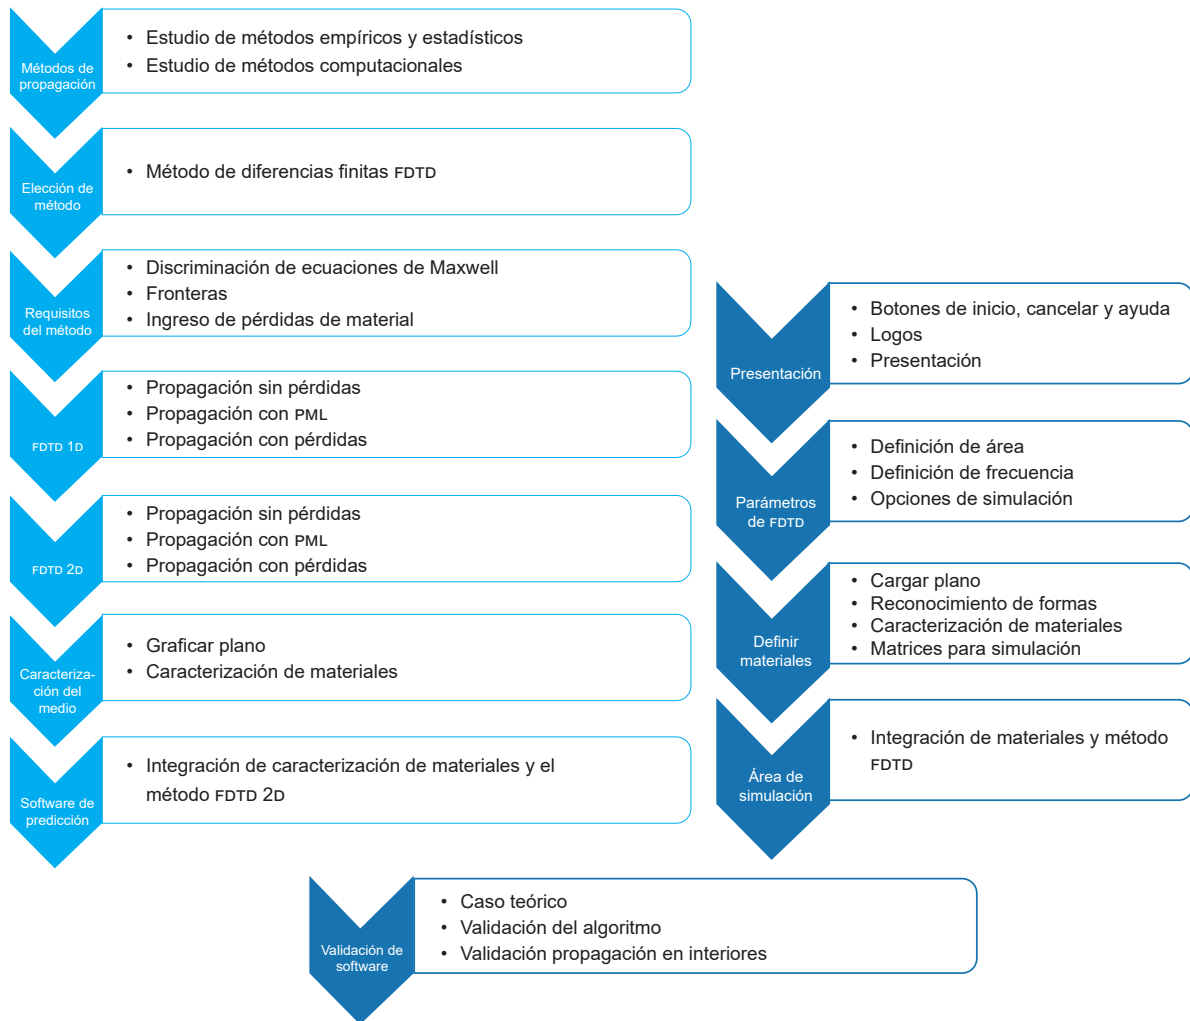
Métodos de propagación

- Estudio de métodos empíricos y estadísticos
- Estudio de métodos computacionales

Elección de método

- Método de diferencias finitas FDTD

Requisitos del método

- Discriminación de ecuaciones de Maxwell
- Fronteras
- Ingreso de pérdidas de material

FDTD 1D

- Propagación sin pérdidas
- Propagación con PML
- Propagación con pérdidas

FDTD 2D

- Propagación sin pérdidas
- Propagación con PML
- Propagación con pérdidas

Caracterización del medio

- Graficar plano
- Caracterización de materiales

Software de predicción

- Integración de caracterización de materiales y el método FDTD 2D

Presentación

- Botones de inicio, cancelar y ayuda
- Logos
- Presentación

Parámetros de FDTD

- Definición de área
- Definición de frecuencia
- Opciones de simulación

Definir materiales

- Cargar plano
- Reconocimiento de formas
- Caracterización de materiales
- Matrices para simulación

Área de simulación

- Integración de materiales y método FDTD

Validación de software

- Caso teórico
- Validación del algoritmo
- Validación propagación en interiores